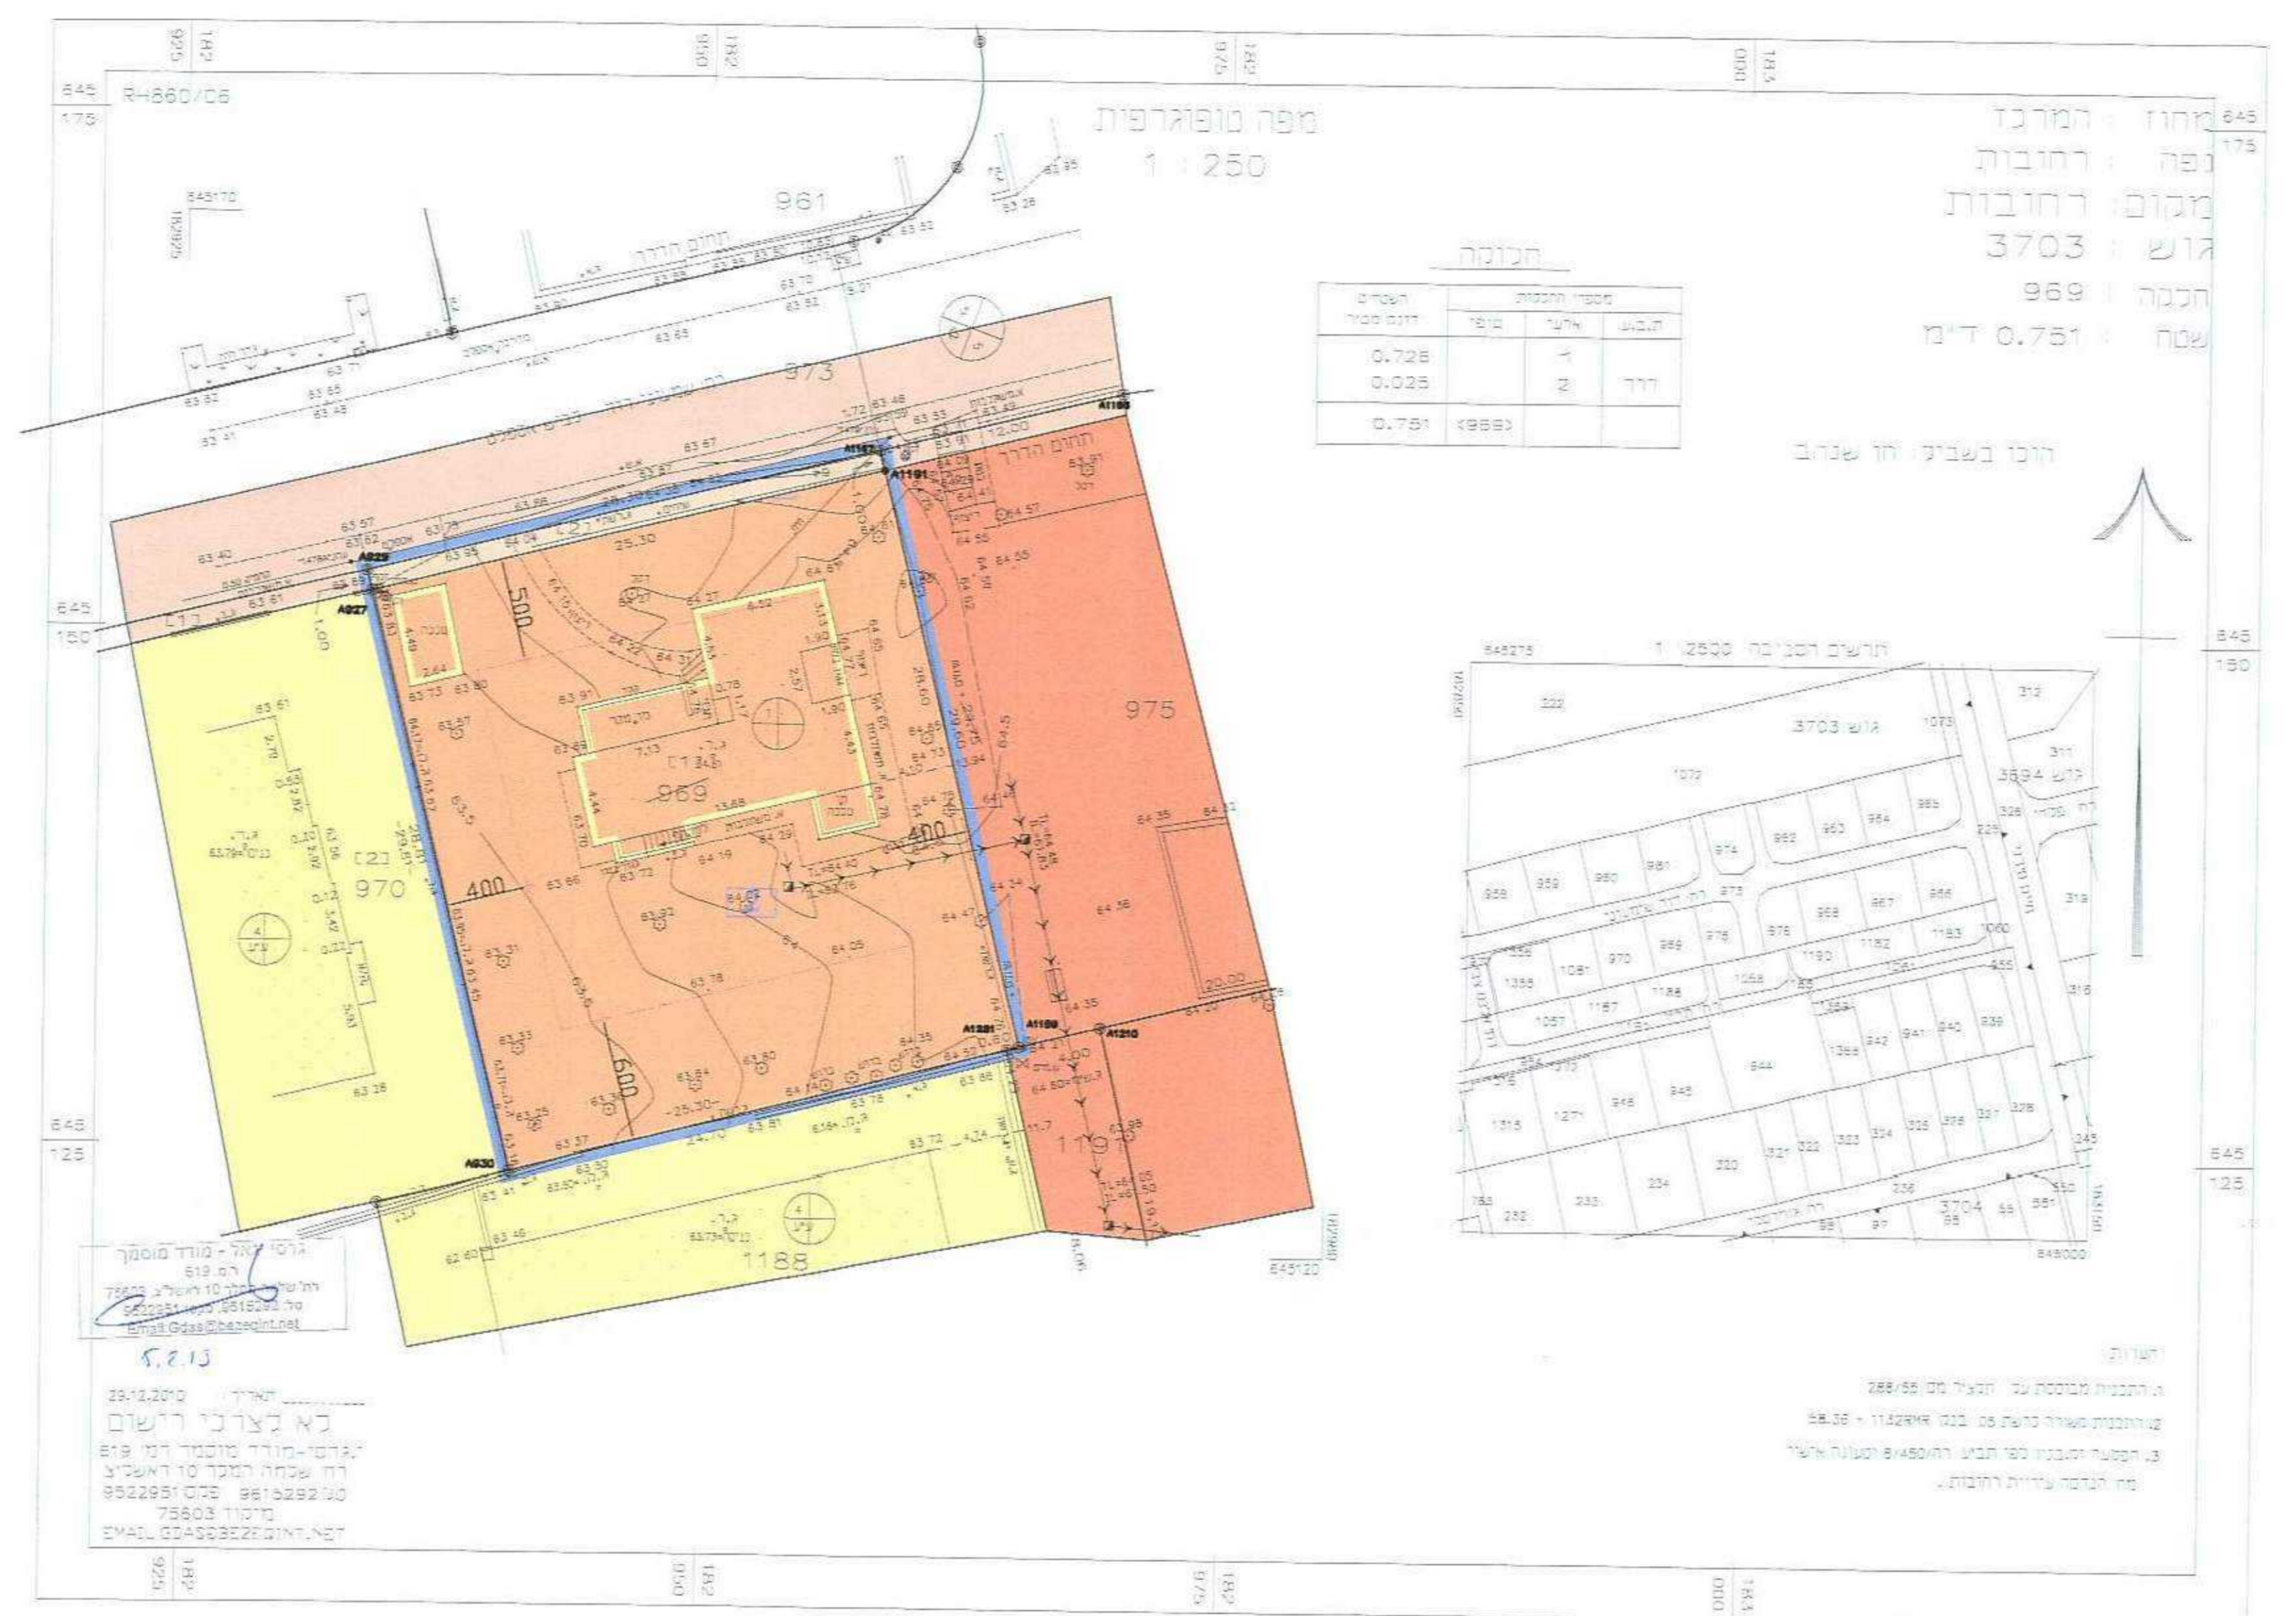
R-860/06

מפה טופוגרפית
1 : 250

מחוז : המרכז
נפה : רחובות
מקום: רחובות
גוש : 3703
חלקה : 969
שטח : 0.751 ד"מ

חלוקה

| השטח דונם סופי | מספרי החלקות: סופי | ארעי | תיבות |
|---|---|---|---|
| 0.726 | | 1 | |
| 0.025 | | 2 | דרך |
| 0.751 | (969) | | |

הוכן בשביל: חן שגרב

961
973
975
970
969
1188
1191
400
500
600
25.30
28.60
29.60
24.70
A927
A929
A930
A1191
A1221
A1189
A1210
A1193

תרשים הסביבה 1:2500
גוש 3703
גוש 3694
3704

גרוסי גאל - מודד מוסמך
רמ. 619
רח' שלמה המלך 10 ראשל"צ 75603
טל. 9522951 פקס. 9615292
Email:Gdas@bezeqint.net

5.8.13

29.12.2010 תאריך
לא לצרכי רישום
גרוסי-מודד מוסמך רמ' 619
רח' שלמה המלך 10 ראשל"צ
טל 9615292 פקס 9522951
מיקוד 75603
EMAIL GDAS@BEZEQINT.NET

הערות:
1. התכנית מבוססת על תכ"ל מס 288/56
2. התכנית מאושרת כרשת 05 בנוב 1142 + 58.36
3. הקצאה ומיקום לפי תב"ע רח/450/8 וקבועה ואושר מח' הנדסה עיריית רחובות.

645 175
645 150
645 125
925 182
950 182
975 182
000 183